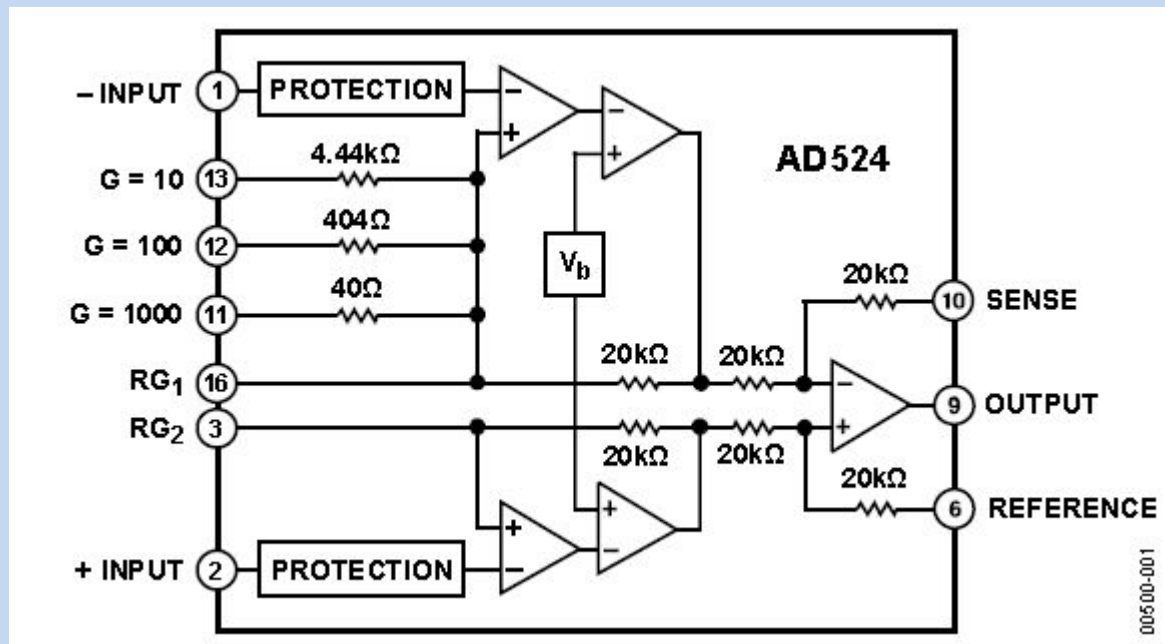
– INPUT 1 PROTECTION

AD524

G = 10 13 4.44kΩ

G = 100 12 404Ω

G = 1000 11 40Ω

$V_b$

20kΩ 10 SENSE

$RG_1$ 16 20kΩ 20kΩ

9 OUTPUT

$RG_2$ 3 20kΩ 20kΩ

20kΩ 6 REFERENCE

+ INPUT 2 PROTECTION

00500-001